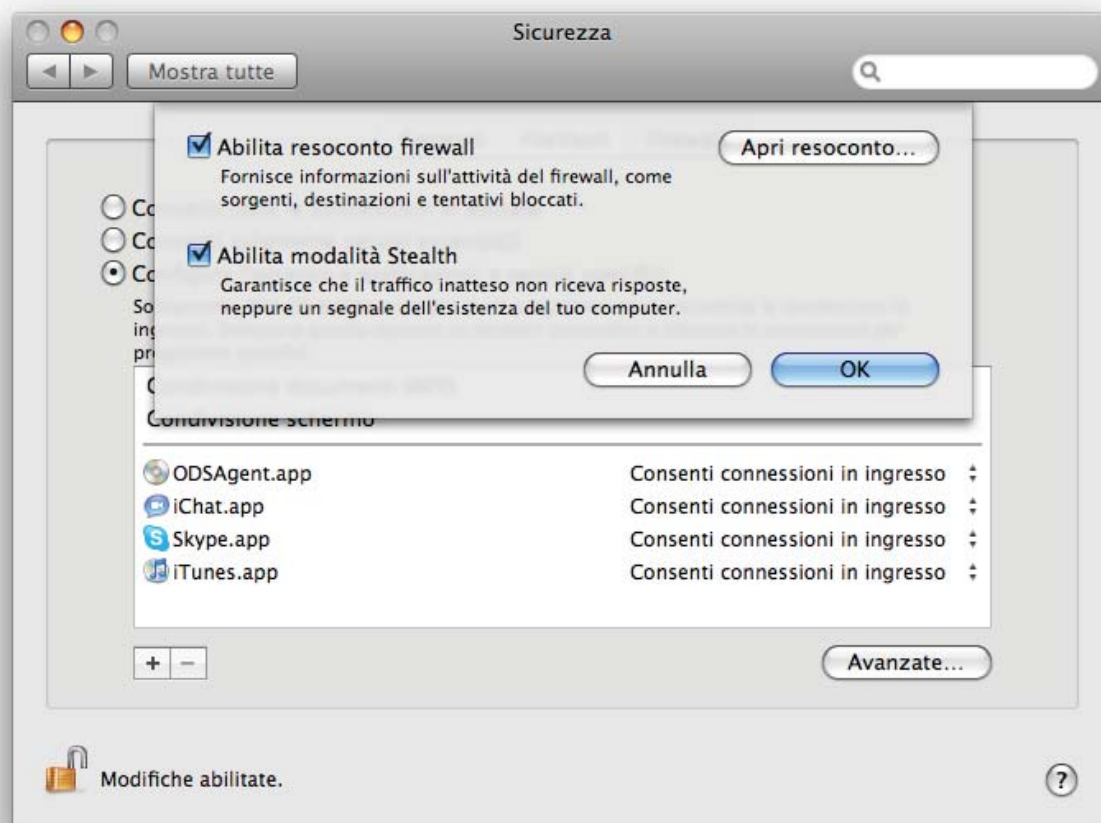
Sicurezza

Mostra tutte

Abilita resoconto firewall

Fornisce informazioni sull'attività del firewall, come sorgenti, destinazioni e tentativi bloccati.

Apri resoconto...

Co

Co

Co

Abilita modalità Stealth

Garantisce che il traffico inatteso non riceva risposte, neppure un segnale dell'esistenza del tuo computer.

So
in
pr

Annulla

OK

C

Condivisione schermo

ODSAgent.app — Consenti connessioni in ingresso

iChat.app — Consenti connessioni in ingresso

Skype.app — Consenti connessioni in ingresso

iTunes.app — Consenti connessioni in ingresso

+ −

Avanzate...

Modifiche abilitate.

?